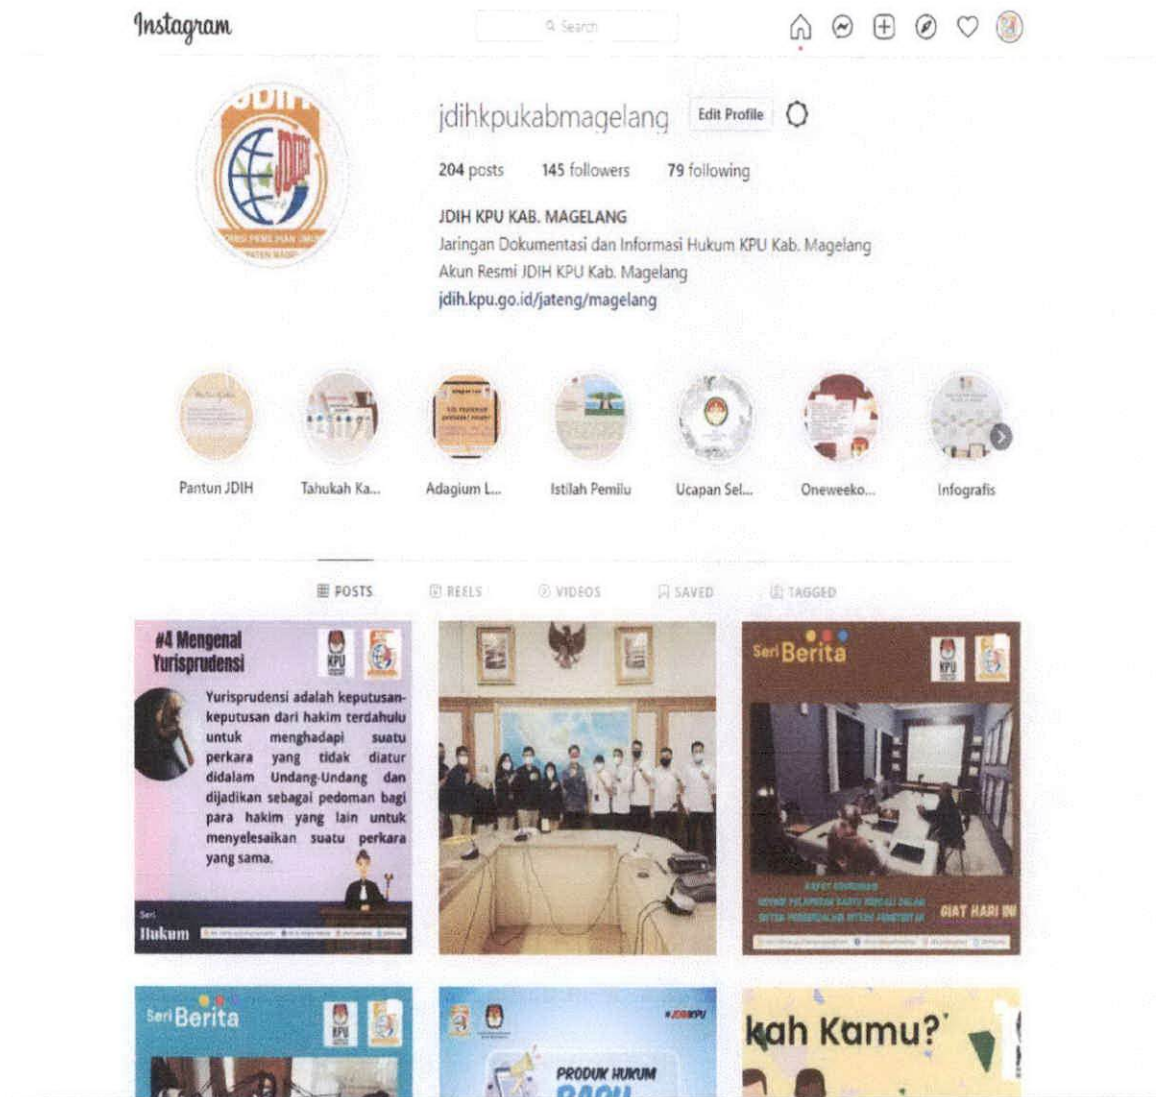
Instagram

Search

jdihkpukabmagelang Edit Profile

204 posts 145 followers 79 following

JDIH KPU KAB. MAGELANG
Jaringan Dokumentasi dan Informasi Hukum KPU Kab. Magelang
Akun Resmi JDIH KPU Kab. Magelang
jdih.kpu.go.id/jateng/magelang

Pantun JDIH
Tahukah Ka...
Adagium L...
Istilah Pemilu
Ucapan Sel...
Oneweeko...
Infografis

POSTS REELS VIDEOS SAVED TAGGED

#4 Mengenal Yurisprudensi

KPU

Yurisprudensi adalah keputusan-keputusan dari hakim terdahulu untuk menghadapi suatu perkara yang tidak diatur didalam Undang-Undang dan dijadikan sebagai pedoman bagi para hakim yang lain untuk menyelesaikan suatu perkara yang sama.

Seri Hukum

Seri Berita

KPU

GIAT HARI INI

Seri Berita

KPU

#JDIHKPU

PRODUK HUKUM

kah Kamu?